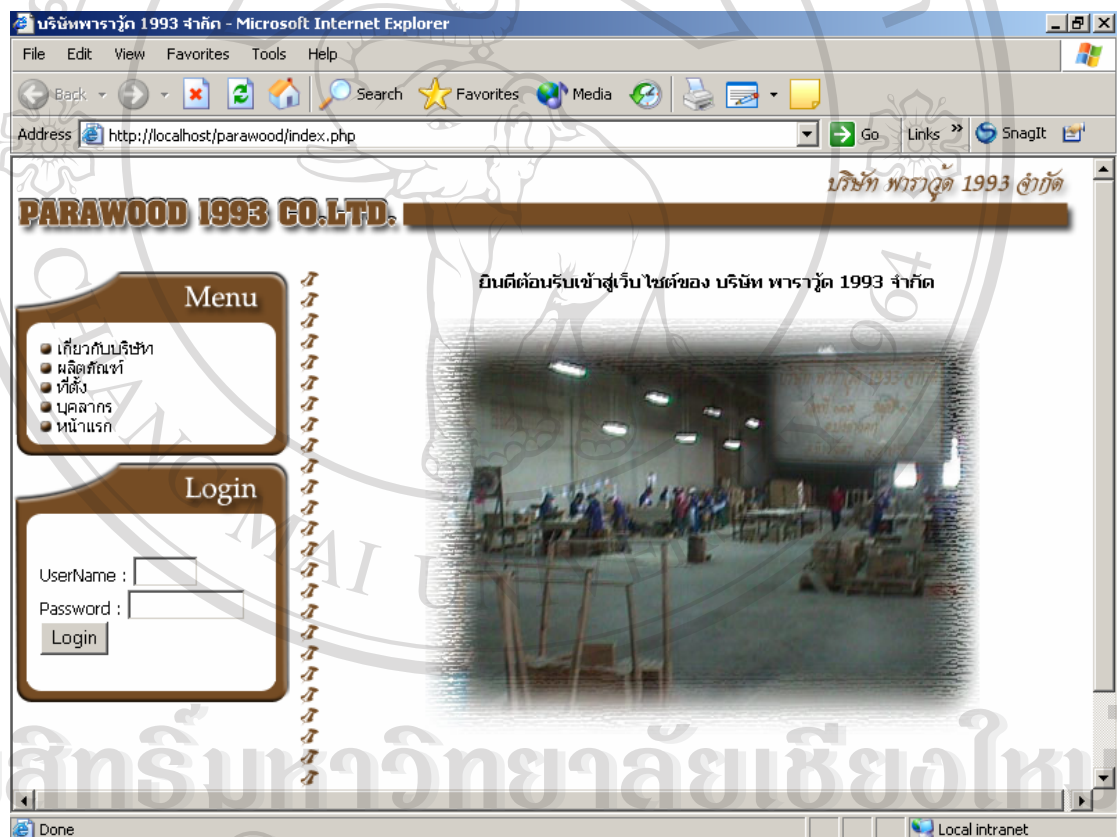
บริษัทพาราวู้ด 1993 จำกัด - Microsoft Internet Explorer

File Edit View Favorites Tools Help

Back Search Favorites Media

Address http://localhost/parawood/index.php Go Links SnagIt

บริษัท พาราวู้ด 1993 จำกัด

PARAWOOD 1993 CO.LTD.

Menu

เกี่ยวกับบริษัท
ผลิตภัณฑ์
ที่ตั้ง
บุคลากร
หน้าแรก

Login

UserName :
Password :
Login

ยินดีต้อนรับเข้าสู่เว็บไซต์ของ บริษัท พาราวู้ด 1993 จำกัด

ลิขสิทธิ์มหาวิทยาลัยเชียงใหม่

Done Local intranet